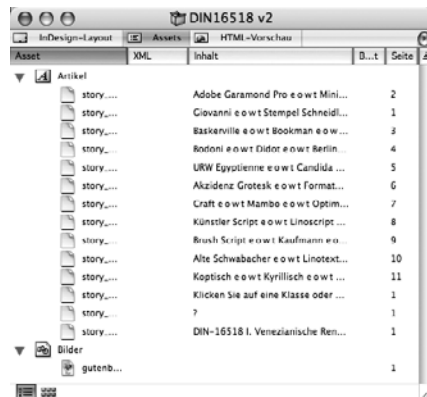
DIN16518 v2

InDesign-Layout | Assets | HTML-Vorschau

| Asset | XML | Inhalt | B...t | Seite |
|---|---|---|---|---|
| Artikel | | | | |
| story_... | | Adobe Garamond Pro e o w t Mini... | | 2 |
| story_... | | Giovanni e o w t Stempel Schneidl... | | 1 |
| story_... | | Baskerville e o w t Bookman e o w... | | 3 |
| story_... | | Bodoni e o w t Didot e o w t Berlin... | | 4 |
| story_... | | URW Egyptienne e o w t Candida ... | | 5 |
| story_... | | Akzidenz Grotesk e o w t Format... | | 6 |
| story_... | | Craft e o w t Mambo e o w t Optim... | | 7 |
| story_... | | Künstler Script e o w t Linoscript ... | | 8 |
| story_... | | Brush Script e o w t Kaufmann e o... | | 9 |
| story_... | | Alte Schwabacher e o w t Linotext... | | 10 |
| story_... | | Koptisch e o w t Kyrillisch e o w t ... | | 11 |
| story_... | | Klicken Sie auf eine Klasse oder ... | | 1 |
| story_... | | ? | | 1 |
| story_... | | DIN-16518 I. Venezianische Ren... | | 1 |
| Bilder | | | | |
| gutenb... | | | | 1 |